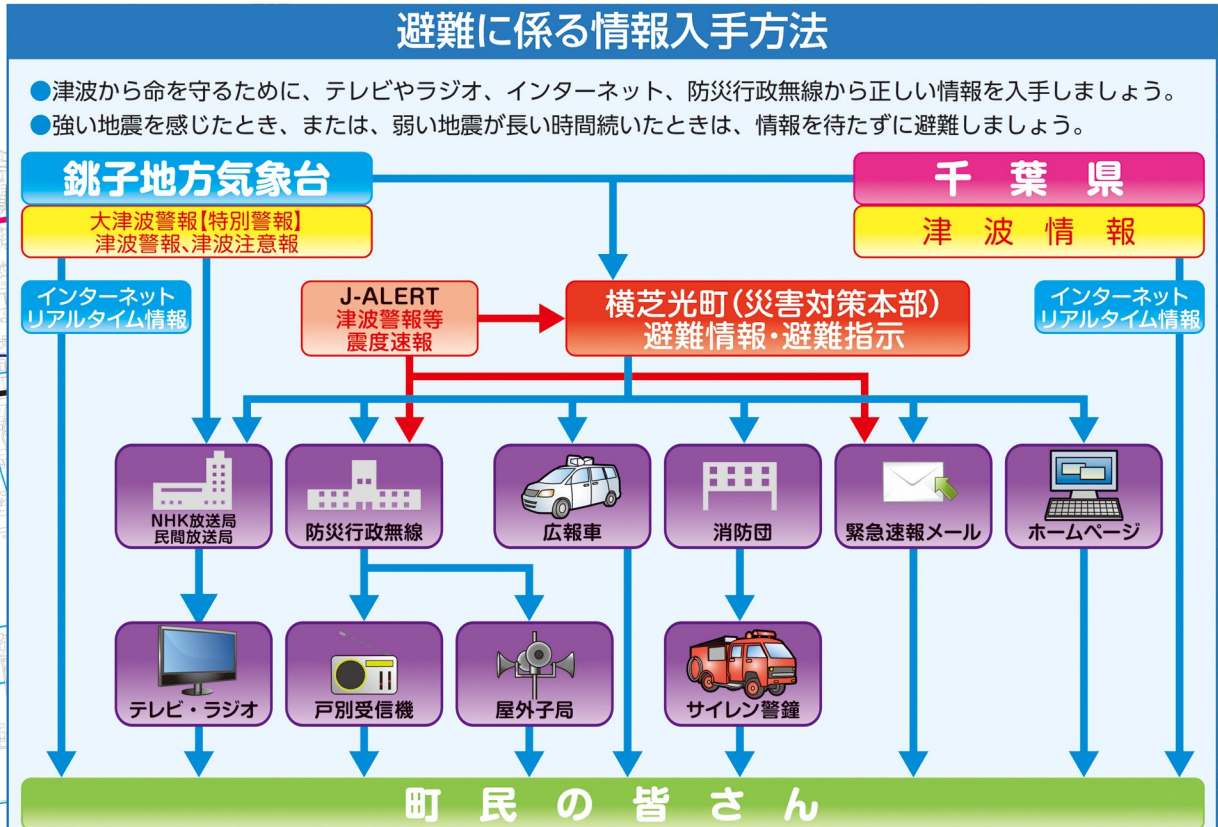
避難に係る情報入手方法

●津波から命を守るために、テレビやラジオ、インターネット、防災行政無線から正しい情報を入手しましょう。
●強い地震を感じたとき、または、弱い地震が長い時間続いたときは、情報を待たずに避難しましょう。

銚子地方気象台

大津波警報【特別警報】
津波警報、津波注意報

千 葉 県

津 波 情 報

インターネット
リアルタイム情報

J-ALERT
津波警報等
震度速報

横芝光町(災害対策本部)
避難情報・避難指示

インターネット
リアルタイム情報

NHK放送局
民間放送局

防災行政無線

広報車

消防団

緊急速報メール

ホームページ

テレビ・ラジオ

戸別受信機

屋外子局

サイレン警鐘

町 民 の 皆 さ ん